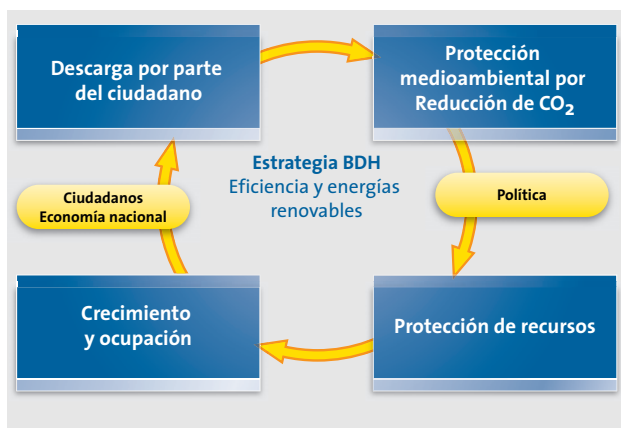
Descarga por parte del ciudadano

Protección medioambiental por Reducción de $CO_2$

Estrategia BDH
Eficiencia y energías renovables

Ciudadanos
Economía nacional

Política

Crecimiento y ocupación

Protección de recursos